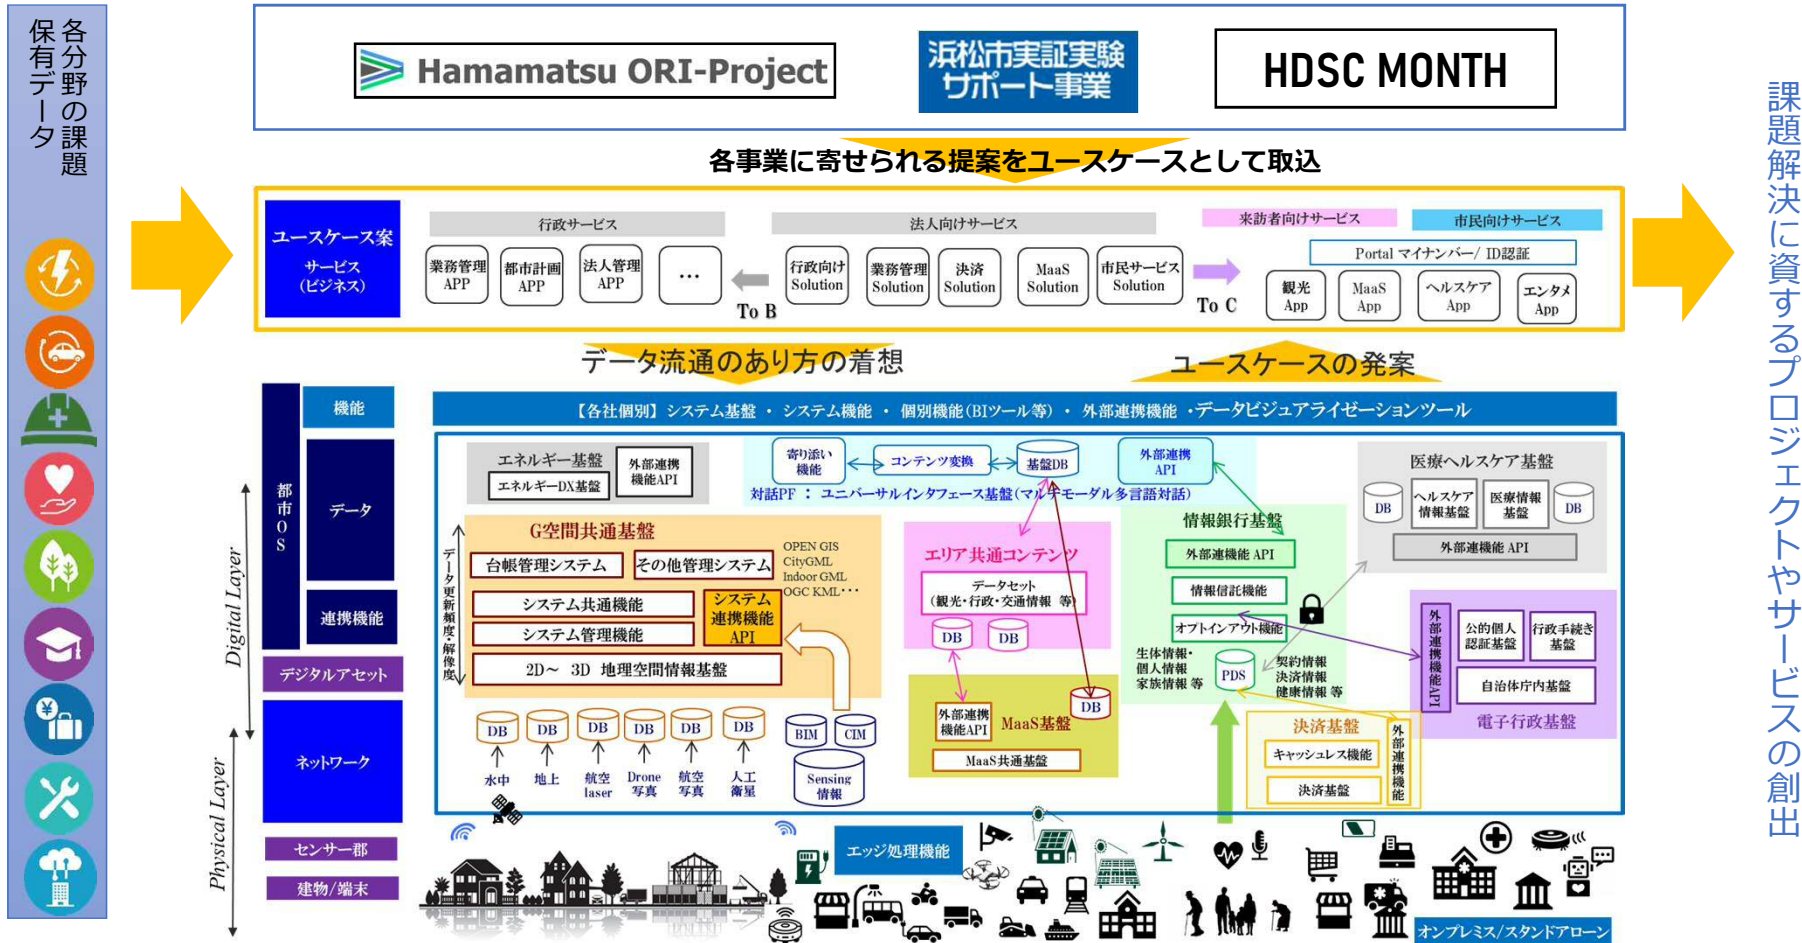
各分野の課題
保有データ

Hamamatsu ORI-Project

浜松市実証実験サポート事業

HDSC MONTH

各事業に寄せられる提案をユースケースとして取込

ユースケース案
サービス（ビジネス）

行政サービス
業務管理APP
都市計画APP
法人管理APP
…
To B

法人向けサービス
行政向けSolution
業務管理Solution
決済Solution
MaaS Solution
市民サービスSolution
To C

来訪者向けサービス
市民向けサービス
Portal マイナンバー/ ID認証
観光App
MaaS App
ヘルスケアApp
エンタメApp

データ流通のあり方の着想
ユースケースの発案

都市OS
機能
データ
連携機能
デジタルアセット
ネットワーク
センサー群
建物/端末

Digital Layer
Physical Layer

【各社個別】システム基盤 ・ システム機能 ・ 個別機能（BIツール等）・ 外部連携機能 ・データビジュアライゼーションツール

エネルギー基盤
エネルギーDX基盤
外部連携機能API

寄り添い機能
コンテンツ変換
基盤DB
外部連携API
対話PF ： ユニバーサルインタフェース基盤（マルチモーダル多言語対話）

医療ヘルスケア基盤
DB
ヘルスケア情報基盤
医療情報基盤
DB
外部連携機能 API

G空間共通基盤
台帳管理システム
その他管理システム
OPEN GIS
CityGML
Indoor GML
OGC KML・・・
システム共通機能
システム管理機能
システム連携機能API
2D～ 3D 地理空間情報基盤
データ更新頻度・解像度

エリア共通コンテンツ
データセット（観光・行政・交通情報 等）
DB
DB

情報銀行基盤
外部連携機能 API
情報信託機能
オプトインアウト機能
生体情報・個人情報・家族情報 等
PDS
契約情報
決済情報
健康情報 等

外部連携機能API
公的個人認証基盤
行政手続き基盤
自治体庁内基盤
電子行政基盤

外部連携機能API
MaaS基盤
DB
MaaS共通基盤

決済基盤
キャッシュレス機能
決済基盤
外部連携機能

DB
DB
DB
DB
DB
DB
水中
地上
航空laser
Drone写真
航空写真
人工衛星
BIM
CIM
Sensing情報

エッジ処理機能
オンプレミス/スタンドアローン

課題解決に資するプロジェクトやサービスの創出